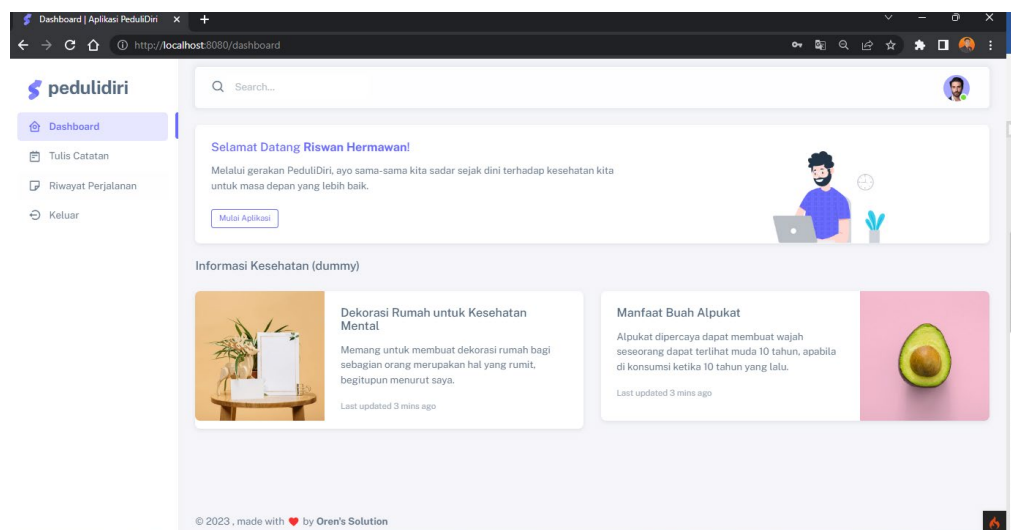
Dashboard | Aplikasi PeduliDiri ×

http://localhost:8080/dashboard

pedulidiri

Dashboard

Tulis Catatan

Riwayat Perjalanan

Keluar

Search...

Selamat Datang Riswan Hermawan!

Melalui gerakan PeduliDiri, ayo sama-sama kita sadar sejak dini terhadap kesehatan kita untuk masa depan yang lebih baik.

Mulai Aplikasi

Informasi Kesehatan (dummy)

Dekorasi Rumah untuk Kesehatan Mental

Memang untuk membuat dekorasi rumah bagi sebagian orang merupakan hal yang rumit, begitupun menurut saya.

Last updated 3 mins ago

Manfaat Buah Alpukat

Alpukat dipercaya dapat membuat wajah seseorang dapat terlihat muda 10 tahun, apabila di konsumsi ketika 10 tahun yang lalu.

Last updated 3 mins ago

© 2023 , made with ♥ by Oren's Solution